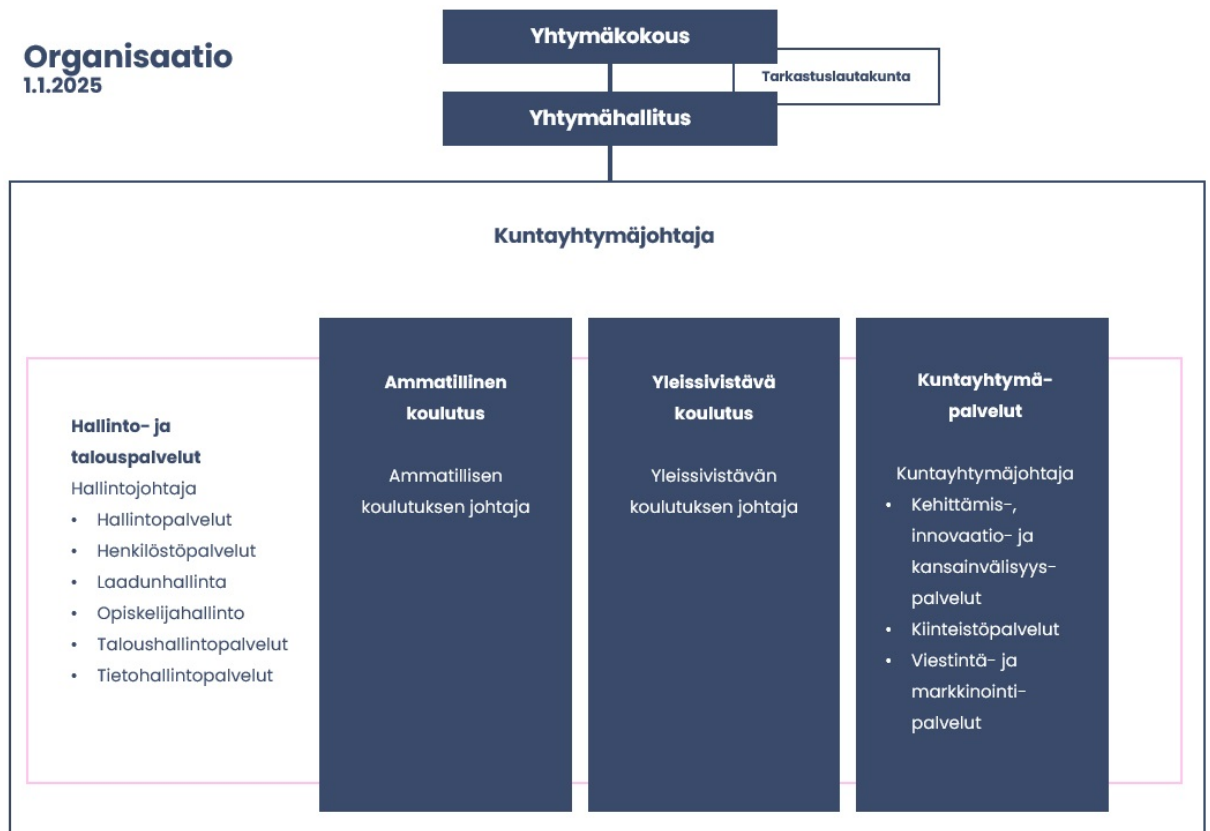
Organisaatio
1.1.2025

Yhtymäkokous

Tarkastuslautakunta

Yhtymähallitus

Kuntayhtymäjohtaja

Hallinto- ja talouspalvelut
Hallintojohtaja
• Hallintopalvelut
• Henkilöstöpalvelut
• Laadunhallinta
• Opiskelijahallinto
• Taloushallintopalvelut
• Tietohallintopalvelut

Ammatillinen koulutus

Ammatillisen koulutuksen johtaja

Yleissivistävä koulutus

Yleissivistävän koulutuksen johtaja

Kuntayhtymäpalvelut

Kuntayhtymäjohtaja
• Kehittämis-, innovaatio- ja kansainvälisyyspalvelut
• Kiinteistöpalvelut
• Viestintä- ja markkinointipalvelut